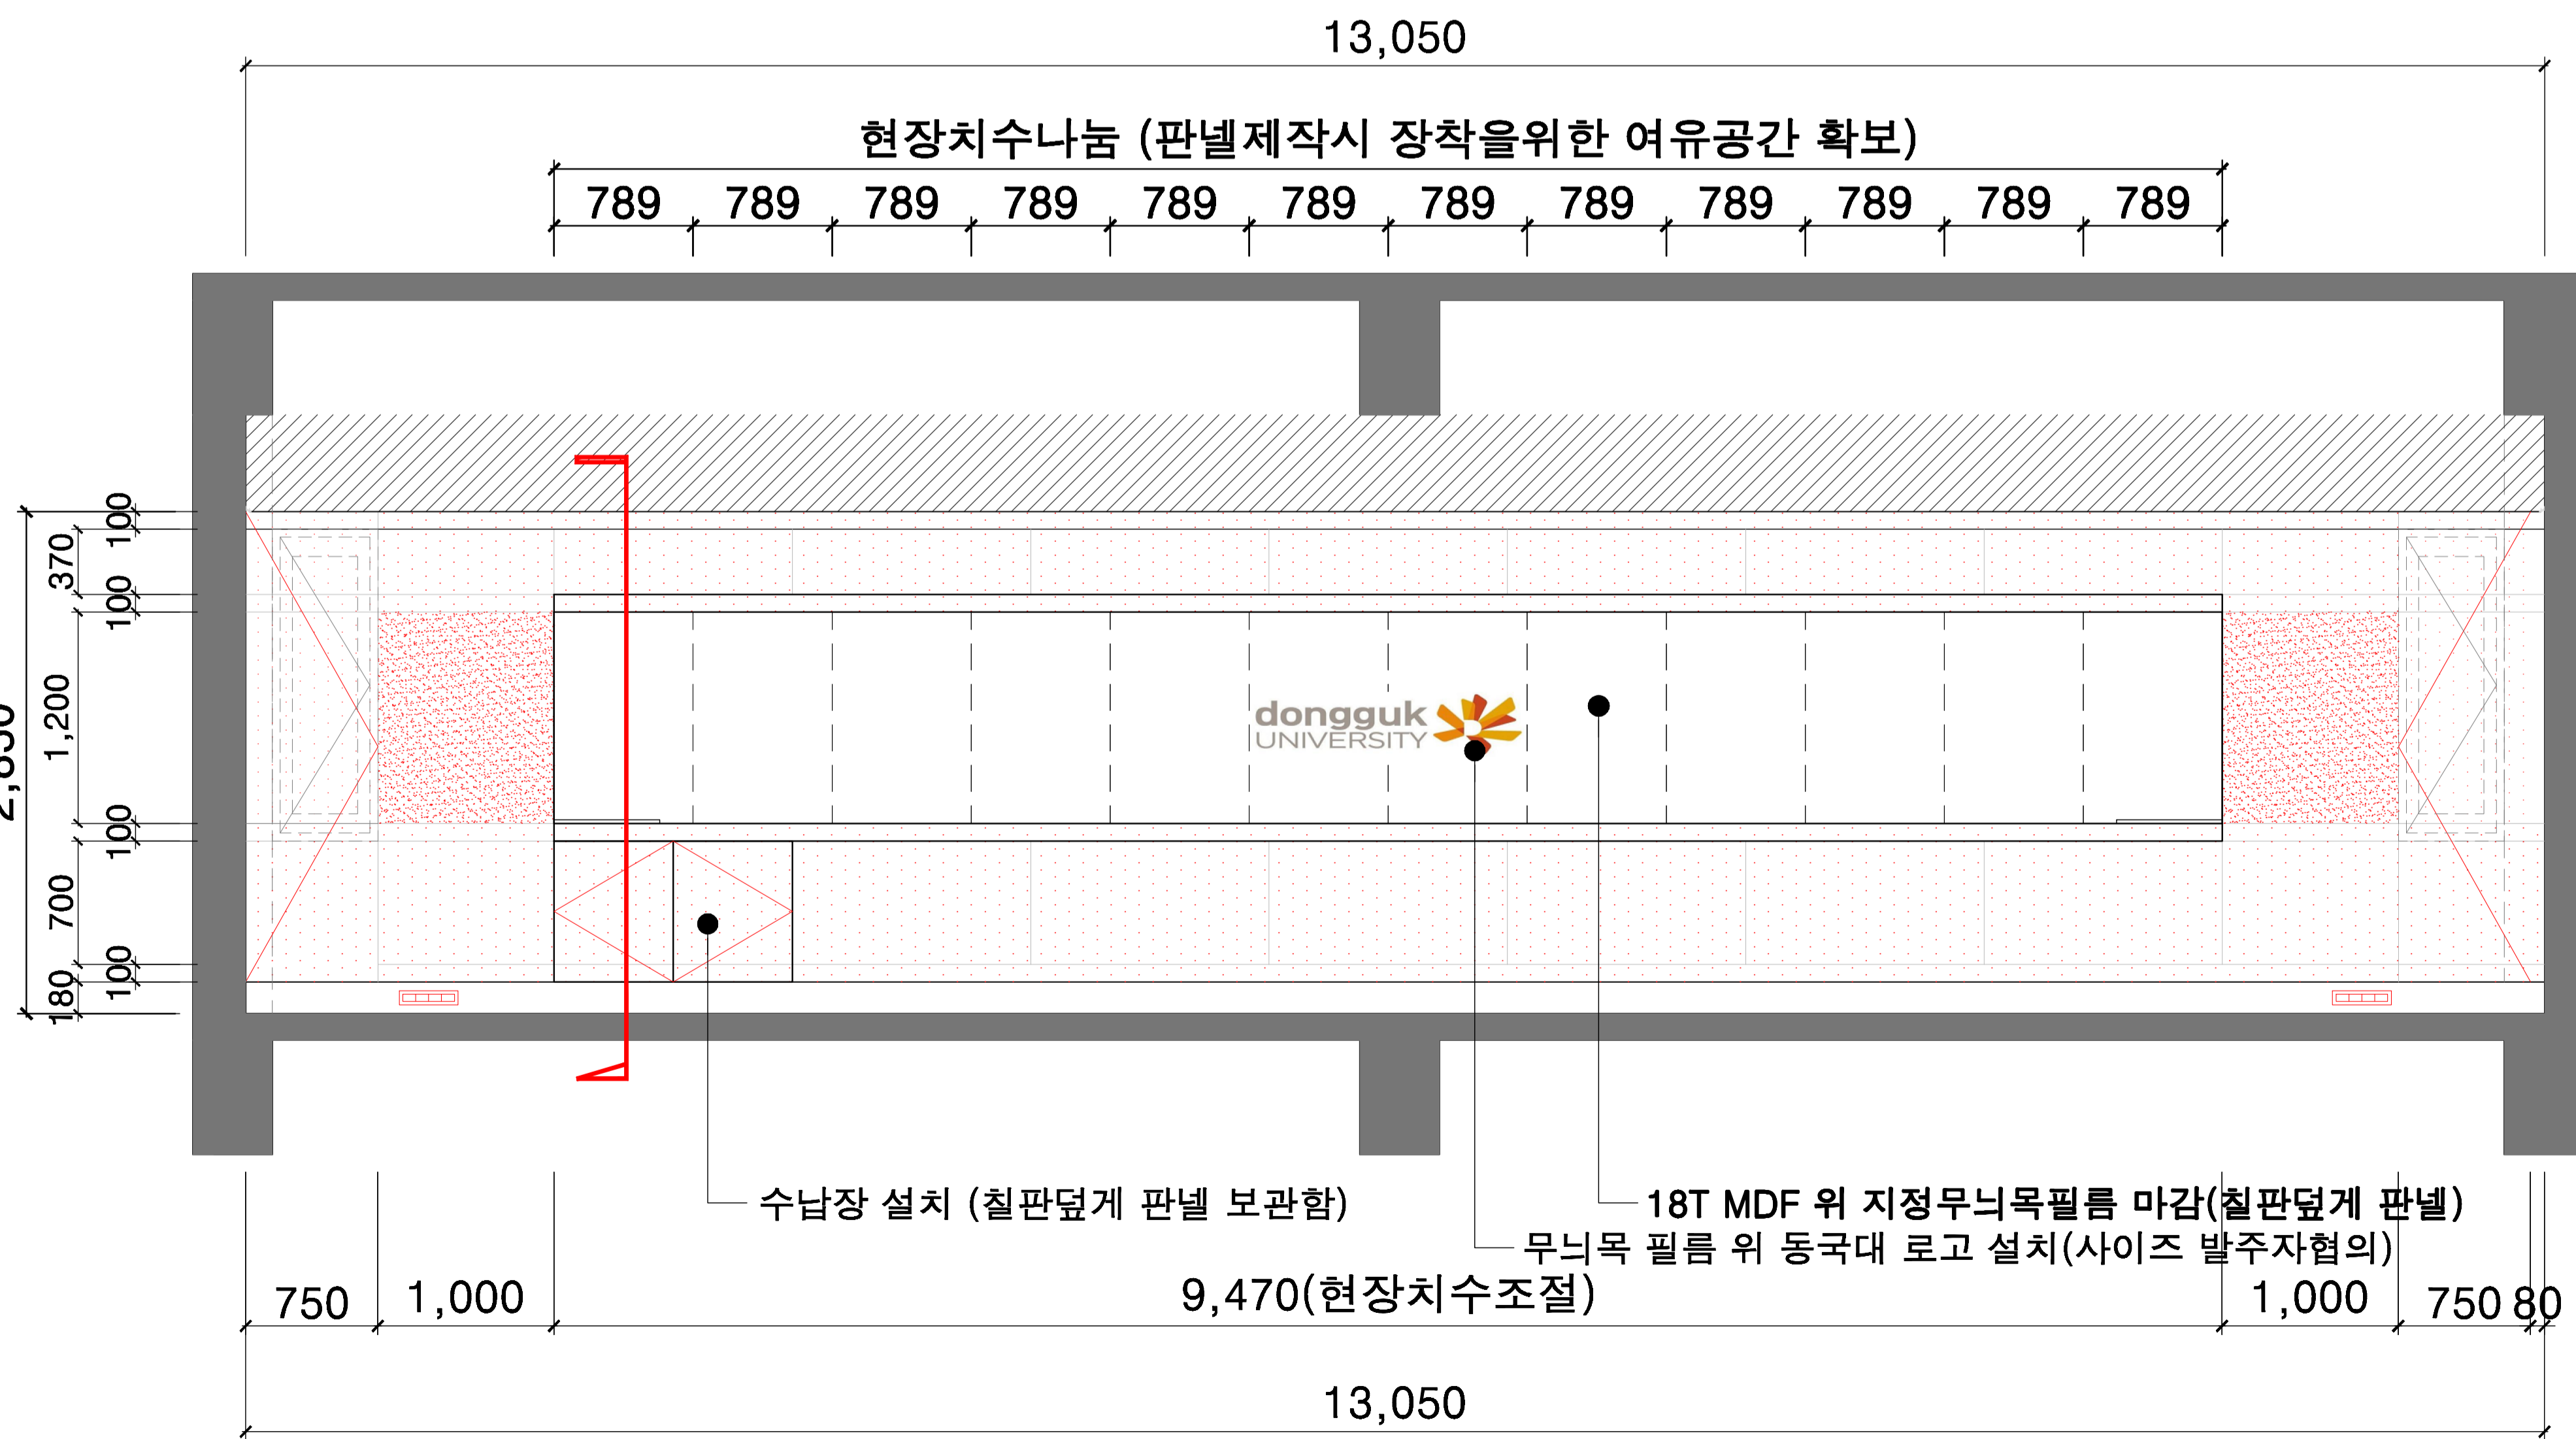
13,050

현장치수나눔 (판넬제작시 장착을위한 여유공간 확보)

789 789 789 789 789 789 789 789 789 789 789 789

100
370
100
1,200
100
700
100
180
2,850

dongguk UNIVERSITY

수납장 설치 (칠판덮게 판넬 보관함)

18T MDF 위 지정무늬목필름 마감(칠판덮게 판넬)

무늬목 필름 위 동국대 로고 설치(사이즈 발주자협의)

750 1,000 9,470(현장치수조절) 1,000 750 80

13,050